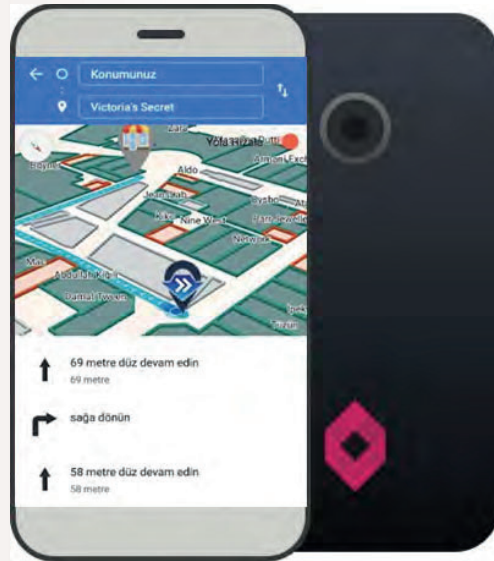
Konumunuz

Victoria's Secret

Zara

Yolo Hizalar

Armani Exch

Aldo

Jack Jones

Kiko

Nine West

Bath Jewellery

Network

Mac

Abdullah Kigili

Damat Tween

Ipek

Tudors

69 metre düz devam edin
69 metre

sağa dönün

58 metre düz devam edin
58 metre